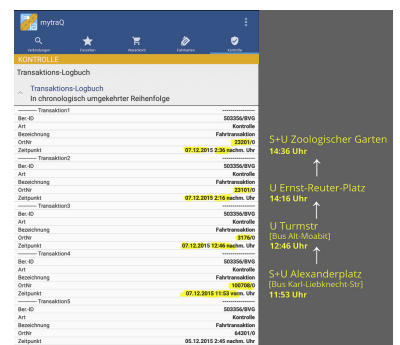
mytraQ

Verbindungen Favoriten Warenkorb Fahrkarten Kontrolle

KONTROLLE

Transaktions-Logbuch

Transaktions-Logbuch
In chronologisch umgekehrter Reihenfolge

------------ Transaktion1 ------------
| | |
|---|---|
| Ber-ID | 503356/BVG |
| Art | Kontrolle |
| Bezeichnung | Fahrtransaktion |
| OrtNr | 23201/0 |
| Zeitpunkt | 07.12.2015 2:36 nachm. Uhr |

------------ Transaktion2 ------------
| | |
|---|---|
| Ber-ID | 503356/BVG |
| Art | Kontrolle |
| Bezeichnung | Fahrtransaktion |
| OrtNr | 23101/0 |
| Zeitpunkt | 07.12.2015 2:16 nachm. Uhr |

------------ Transaktion3 ------------
| | |
|---|---|
| Ber-ID | 503356/BVG |
| Art | Kontrolle |
| Bezeichnung | Fahrtransaktion |
| OrtNr | 3176/0 |
| Zeitpunkt | 07.12.2015 12:46 nachm. Uhr |

------------ Transaktion4 ------------
| | |
|---|---|
| Ber-ID | 503356/BVG |
| Art | Kontrolle |
| Bezeichnung | Fahrtransaktion |
| OrtNr | 100708/0 |
| Zeitpunkt | 07.12.2015 11:53 vorm. Uhr |

------------ Transaktion5 ------------
| | |
|---|---|
| Ber-ID | 503356/BVG |
| Art | Kontrolle |
| Bezeichnung | Fahrtransaktion |
| OrtNr | 64301/0 |
| Zeitpunkt | 05.12.2015 2:45 nachm. Uhr |

S+U Zoologischer Garten
14:36 Uhr

U Ernst-Reuter-Platz
14:16 Uhr

U Turmstr
[Bus Alt-Moabit]
12:46 Uhr

S+U Alexanderplatz
[Bus Karl-Liebknecht-Str]
11:53 Uhr